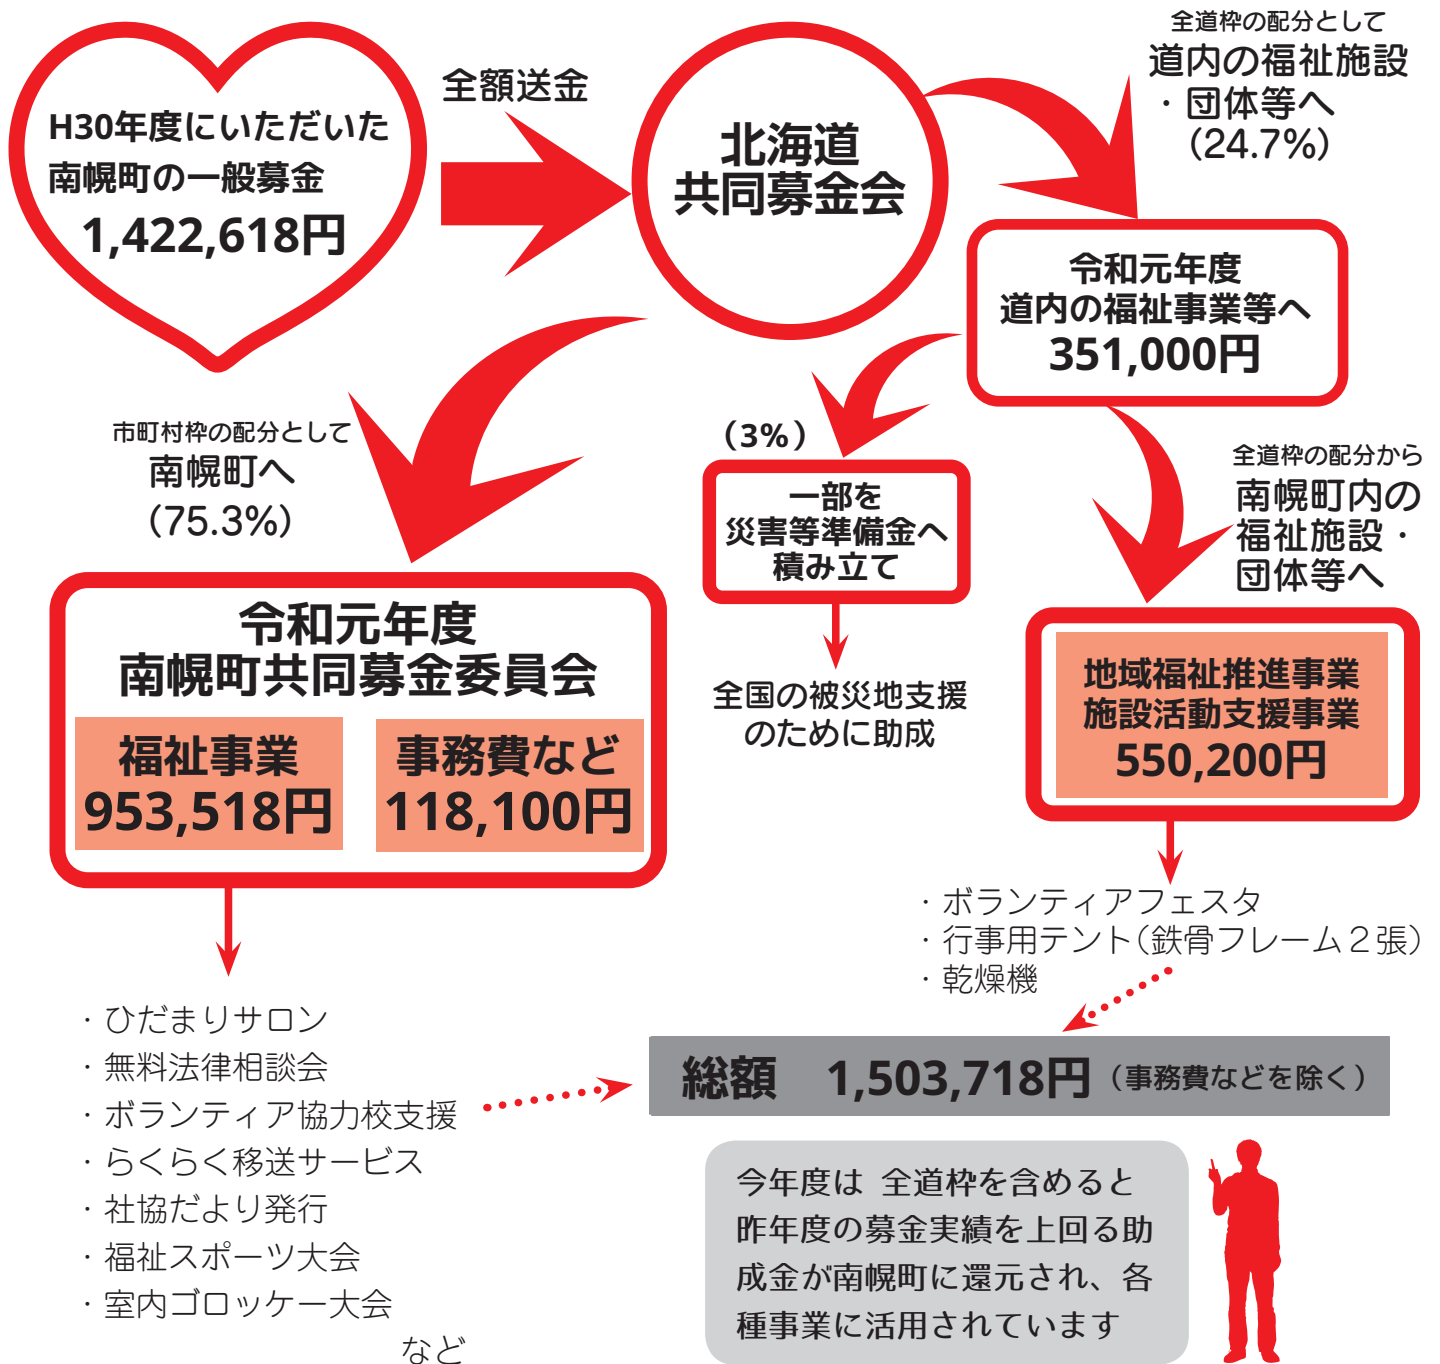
H30年度にいただいた
南幌町の一般募金
1,422,618円

全額送金

北海道
共同募金会

全道枠の配分として
道内の福祉施設
・団体等へ
(24.7%)

令和元年度
道内の福祉事業等へ
351,000円

市町村枠の配分として
南幌町へ
(75.3%)

(3%)

一部を
災害等準備金へ
積み立て

全国の被災地支援
のために助成

全道枠の配分から
南幌町内の
福祉施設・
団体等へ

令和元年度
南幌町共同募金委員会

| 福祉事業 953,518円 | 事務費など 118,100円 |
|---|---|

地域福祉推進事業
施設活動支援事業
550,200円

・ボランティアフェスタ
・行事用テント(鉄骨フレーム2張)
・乾燥機

・ひだまりサロン
・無料法律相談会
・ボランティア協力校支援
・らくらく移送サービス
・社協だより発行
・福祉スポーツ大会
・室内ゴロッケー大会
など

総額　1,503,718円 (事務費などを除く)

今年度は 全道枠を含めると昨年度の募金実績を上回る助成金が南幌町に還元され、各種事業に活用されています